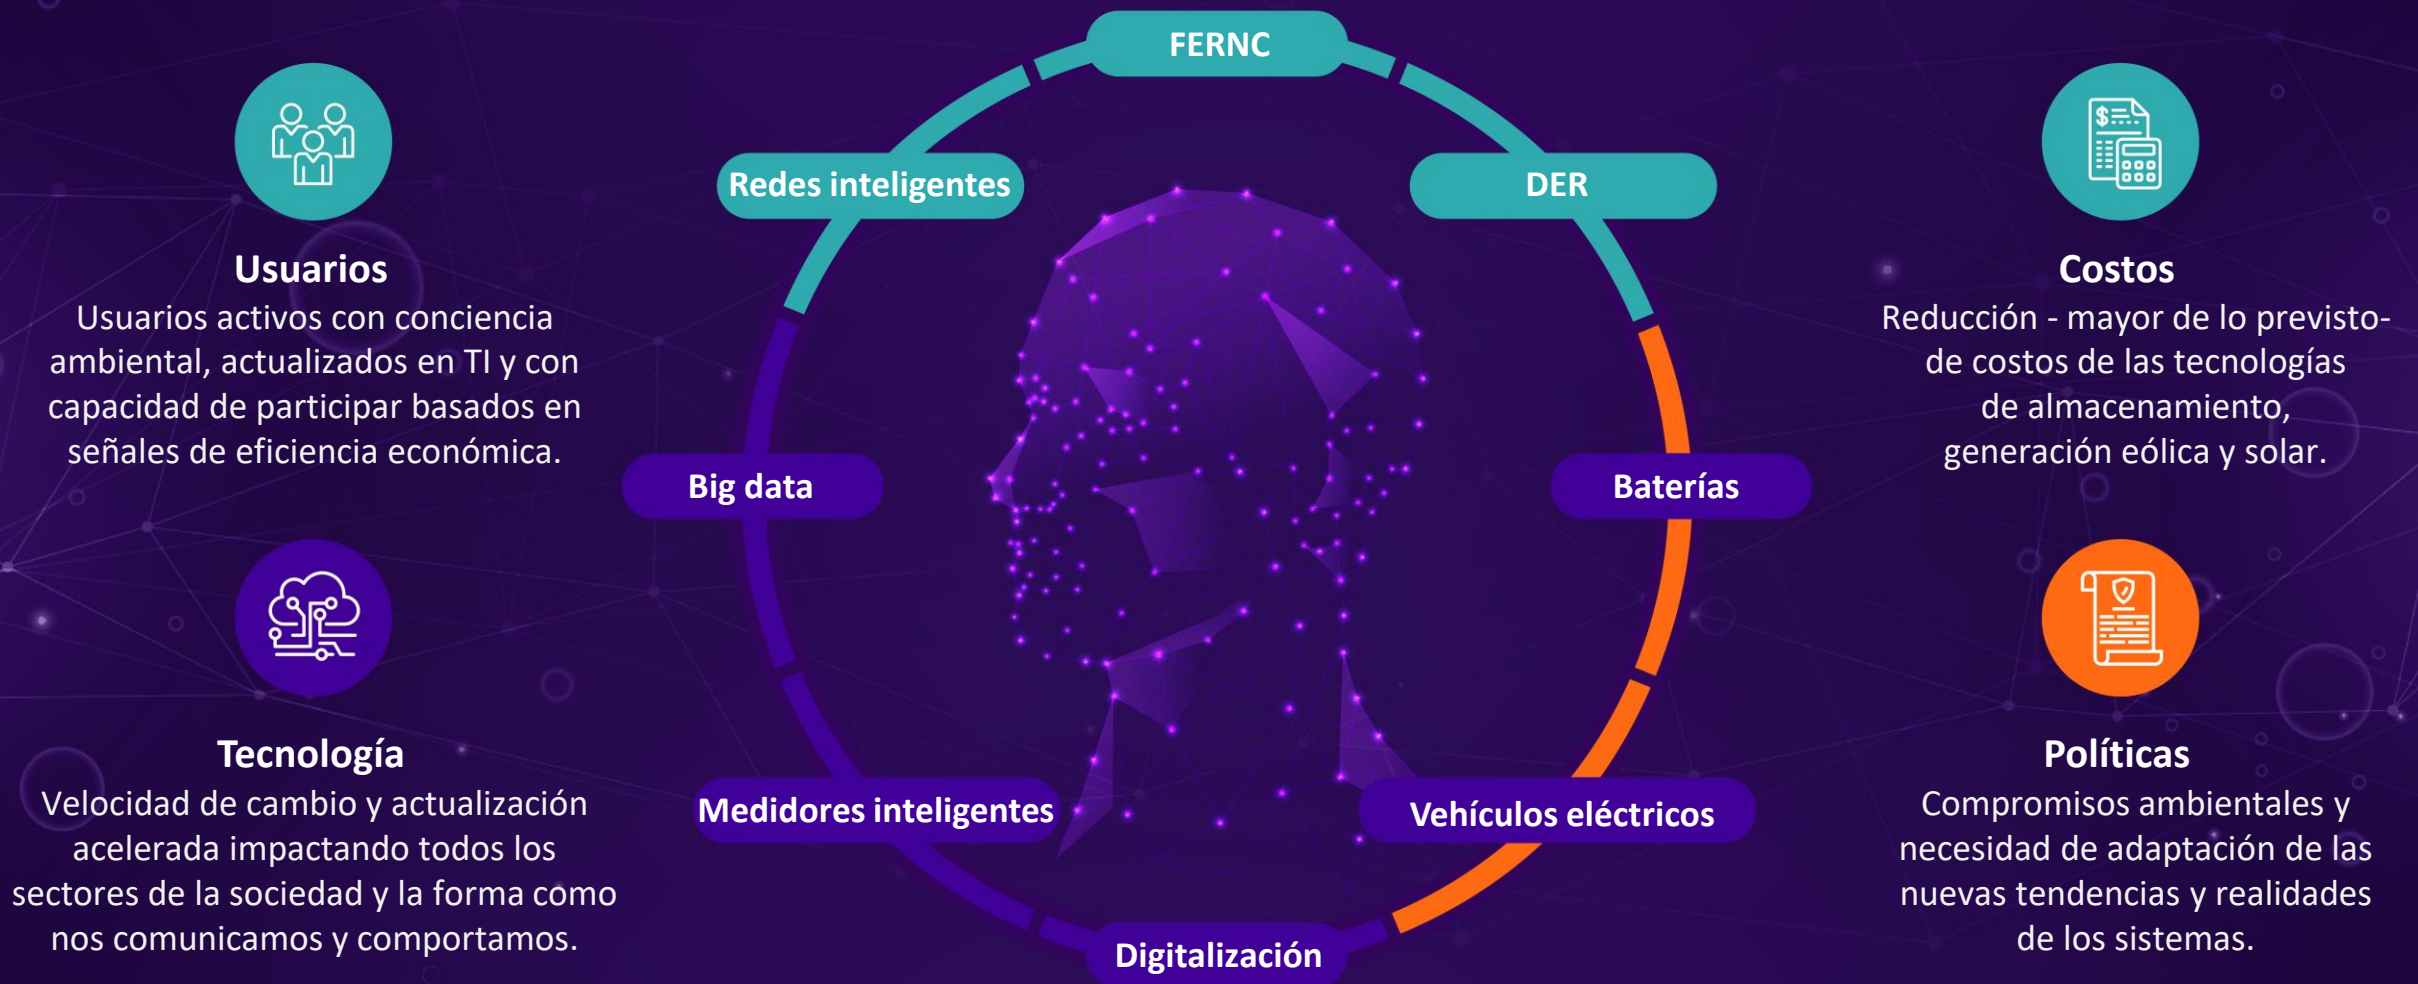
Usuarios
Usuarios activos con conciencia ambiental, actualizados en TI y con capacidad de participar basados en señales de eficiencia económica.

Tecnología
Velocidad de cambio y actualización acelerada impactando todos los sectores de la sociedad y la forma como nos comunicamos y comportamos.

FERNC

Redes inteligentes

DER

Big data

Baterías

Medidores inteligentes

Vehículos eléctricos

Digitalización

Costos
Reducción - mayor de lo previsto- de costos de las tecnologías de almacenamiento, generación eólica y solar.

Políticas
Compromisos ambientales y necesidad de adaptación de las nuevas tendencias y realidades de los sistemas.